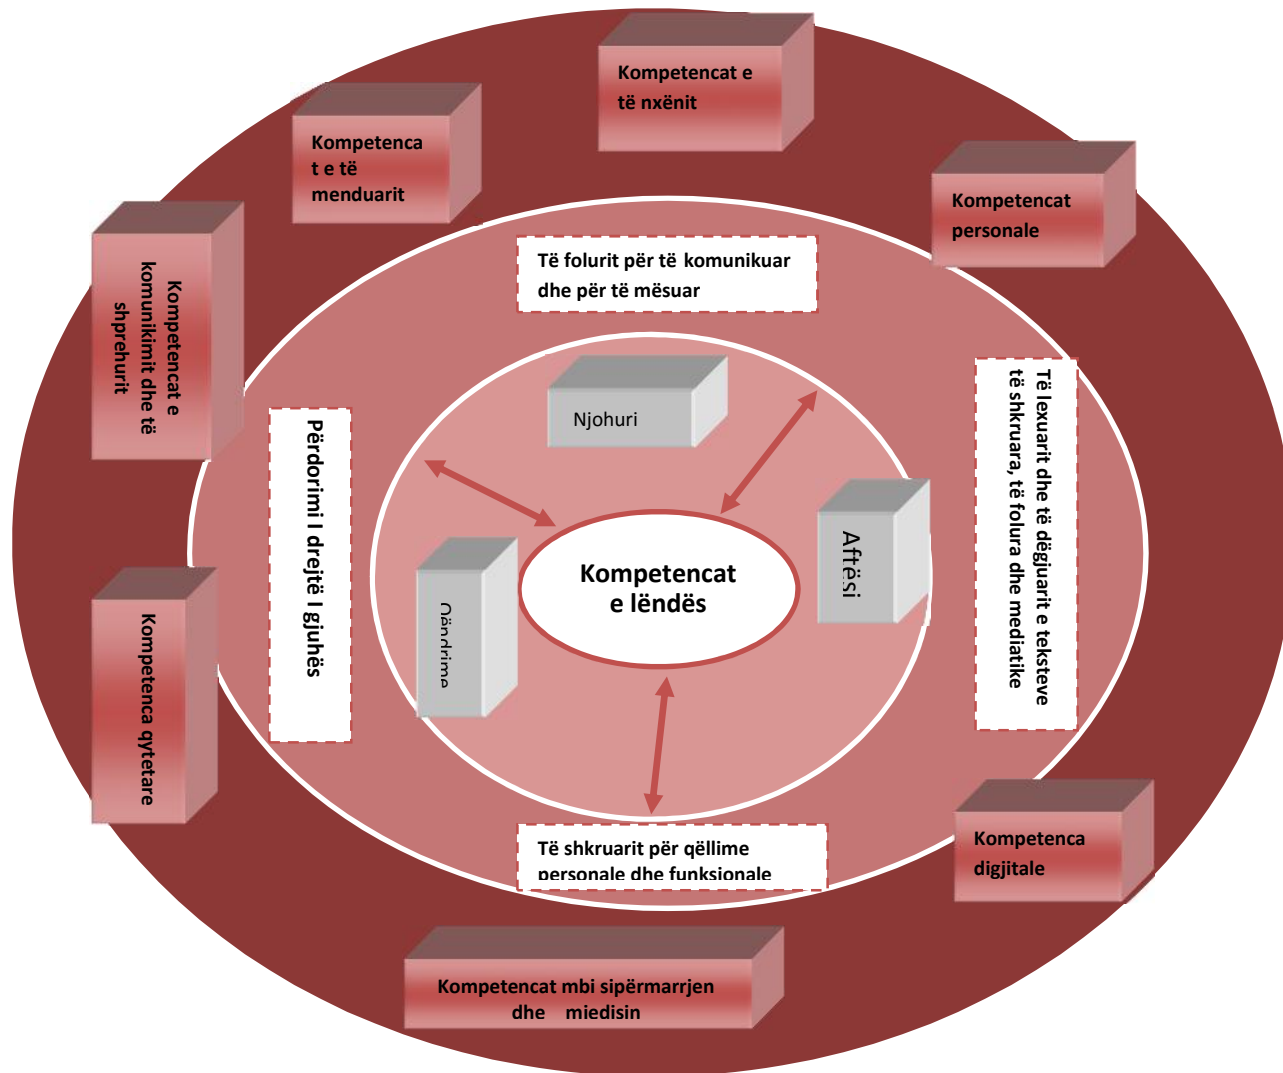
Kompetencat e të nxënit

Kompetenca t e të menduarit

Kompetencat personale

Kompetencat e komunikimit dhe të shprehurit

Të folurit për të komunikuar dhe për të mësuar

Njohuri

Të lexuarit dhe të dëgjuarit e teksteve të shkruara, të folura dhe mediatike

Përdorimi I drejtë I gjuhës

Aftësi

Kompetencat e lëndës

Qëndrime

Kompetenca qytetare

Të shkruarit për qëllime personale dhe funksionale

Kompetenca digjitale

Kompetencat mbi sipërmarrjen dhe miedisin